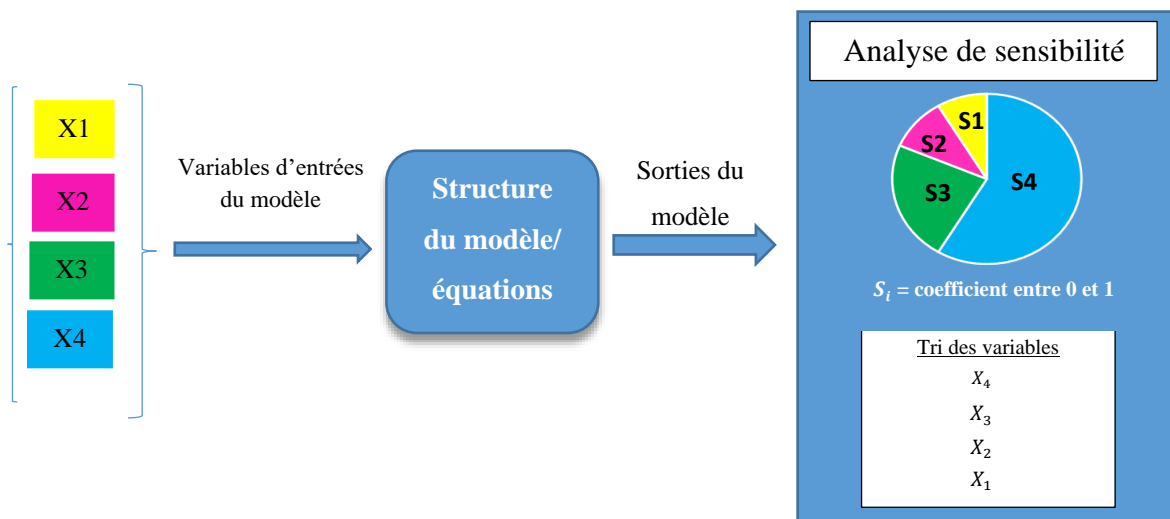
X1

X2

X3

X4

Variables d’entrées du modèle

Structure du modèle/ équations

Sorties du modèle

Analyse de sensibilité

S1

S2

S3

S4

$S_i$ = coefficient entre 0 et 1

Tri des variables

$X_4$

$X_3$

$X_2$

$X_1$